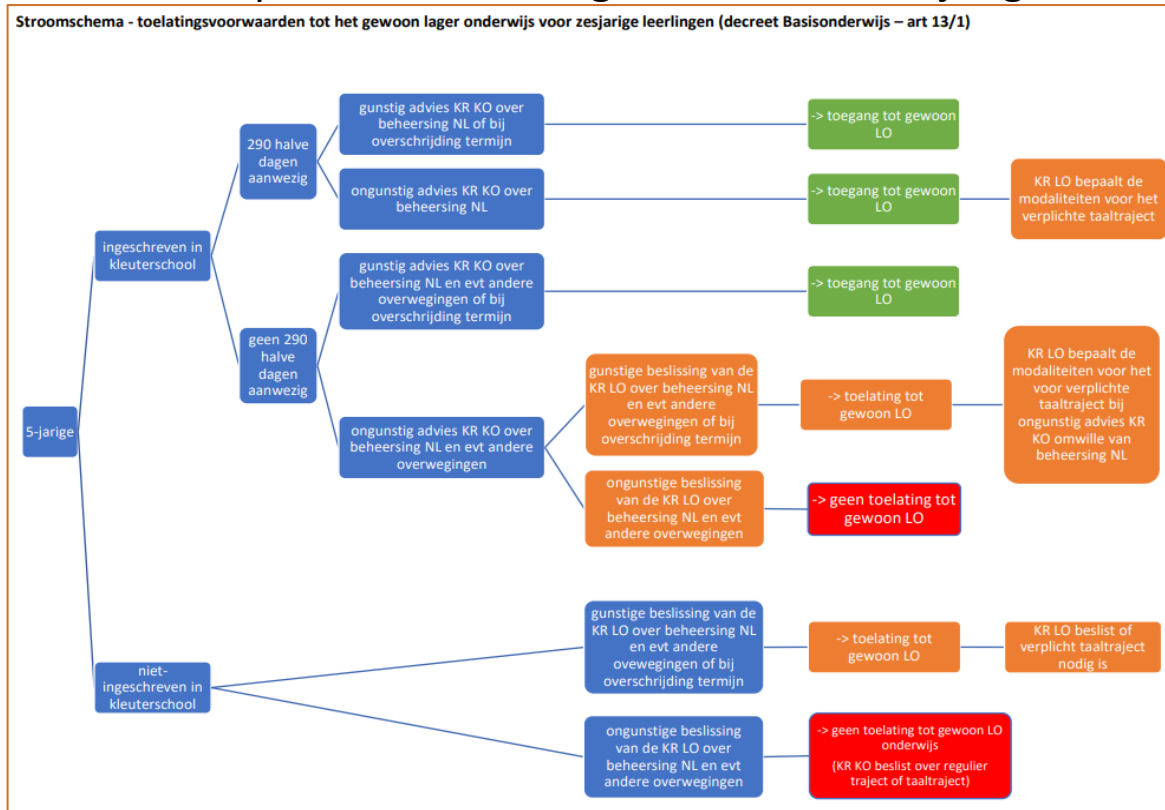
Stroomschema - toelatingsvoorwaarden tot het gewoon lager onderwijs voor zesjarige leerlingen (decreet Basisonderwijs – art 13/1)

5-jarige

ingeschreven in kleuterschool

290 halve dagen aanwezig

gunstig advies KR KO over beheersing NL of bij overschrijding termijn

-> toegang tot gewoon LO

ongunstig advies KR KO over beheersing NL

-> toegang tot gewoon LO

KR LO bepaalt de modaliteiten voor het verplichte taaltraject

geen 290 halve dagen aanwezig

gunstig advies KR KO over beheersing NL en evt andere overwegingen of bij overschrijding termijn

-> toegang tot gewoon LO

ongunstig advies KR KO over beheersing NL en evt andere overwegingen

gunstige beslissing van de KR LO over beheersing NL en evt andere overwegingen of bij overschrijding termijn

-> toelating tot gewoon LO

KR LO bepaalt de modaliteiten voor het voor verplichte taaltraject bij ongunstig advies KR KO omwille van beheersing NL

ongunstige beslissing van de KR LO over beheersing NL en evt andere overwegingen

-> geen toelating tot gewoon LO

niet-ingeschreven in kleuterschool

gunstige beslissing van de KR LO over beheersing NL en evt andere ovewegingen of bij overschrijding termijn

-> toelating tot gewoon LO

KR LO beslist of verplicht taaltraject nodig is

ongunstige beslissing van de KR LO over beheersing NL en evt andere overwegingen

-> geen toelating tot gewoon LO onderwijs
(KR KO beslist over regulier traject of taaltraject)